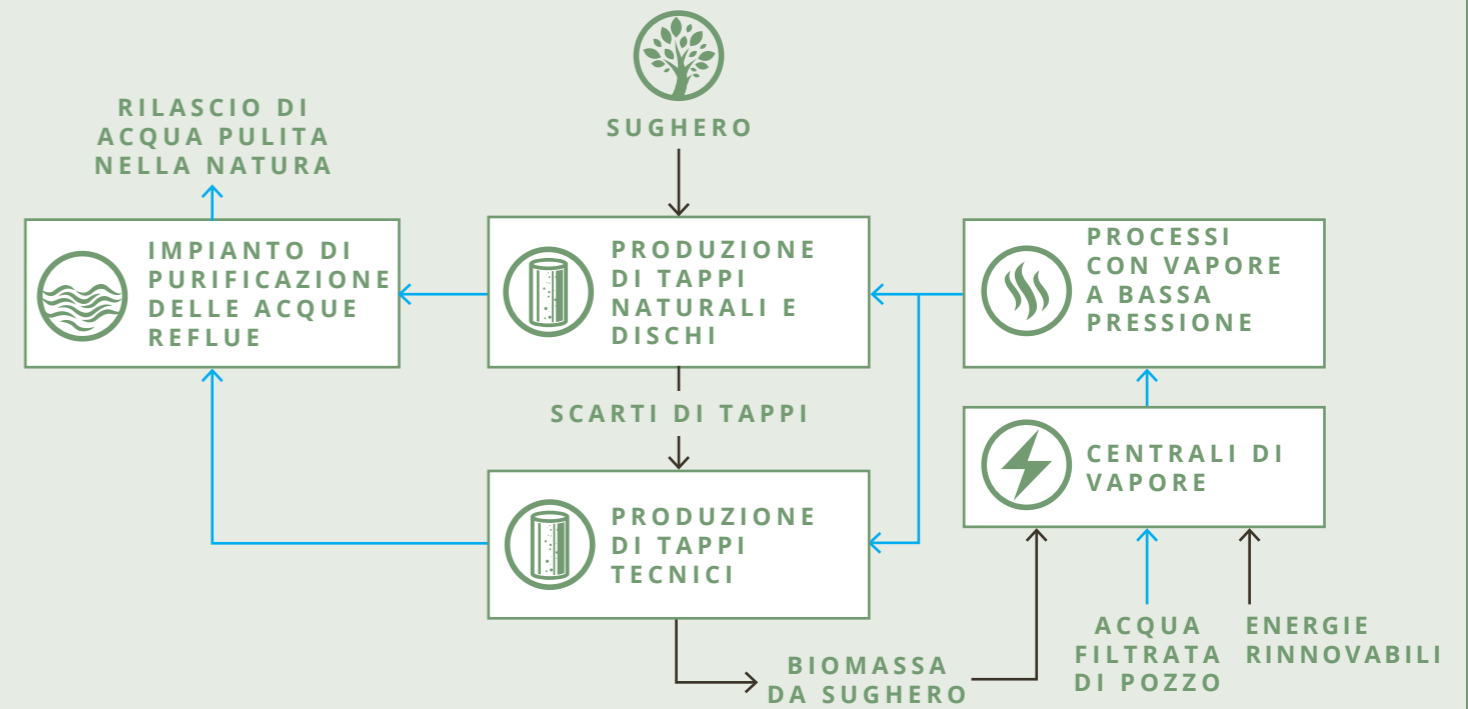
SUGHERO

RILASCIO DI ACQUA PULITA NELLA NATURA

IMPIANTO DI PURIFICAZIONE DELLE ACQUE REFLUE

PRODUZIONE DI TAPPI NATURALI E DISCHI

PROCESSI CON VAPORE A BASSA PRESSIONE

SCARTI DI TAPPI

CENTRALI DI VAPORE

PRODUZIONE DI TAPPI TECNICI

BIOMASSA DA SUGHERO

ACQUA FILTRATA DI POZZO

ENERGIE RINNOVABILI